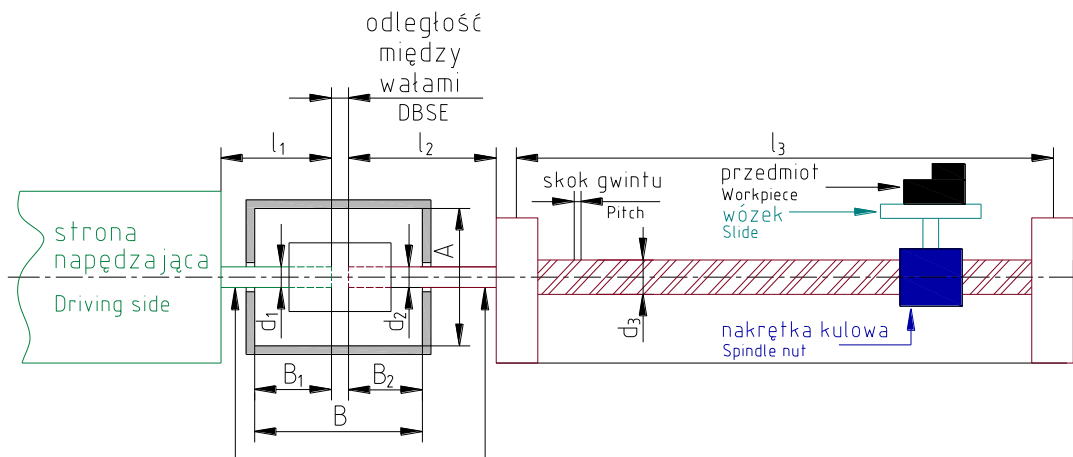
odległość
między
wałami
DBSE

$l_1$

$l_2$

$l_3$

skok gwintu

Pitch

przedmiot
Workpiece

wózek
Slide

strona
napędzająca

Driving side

A

$d_1$

$d_2$

$d_3$

nakrętka kulowa
Spindle nut

$B_1$

$B_2$

B